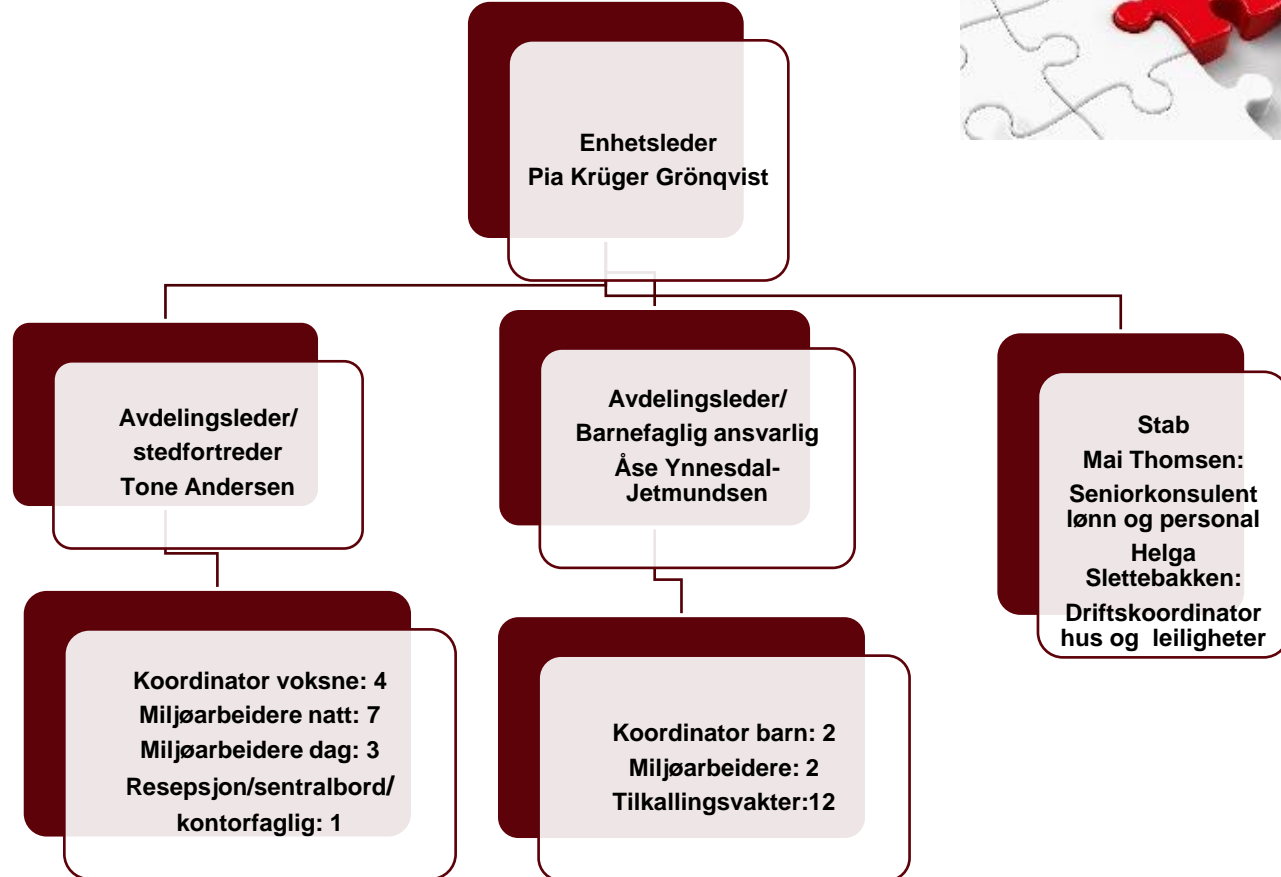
Enhetsleder
Pia Krüger Grönqvist

Avdelingsleder/
stedfortreder
Tone Andersen

Avdelingsleder/
Barnefaglig ansvarlig
Åse Ynnesdal-Jetmundsen

Stab
Mai Thomsen:
Seniorkonsulent lønn og personal
Helga Slettebakken:
Driftskoordinator hus og leiligheter

Koordinator voksne: 4
Miljøarbeidere natt: 7
Miljøarbeidere dag: 3
Resepsjon/sentralbord/
kontorfaglig: 1

Koordinator barn: 2
Miljøarbeidere: 2
Tilkallingsvakter:12